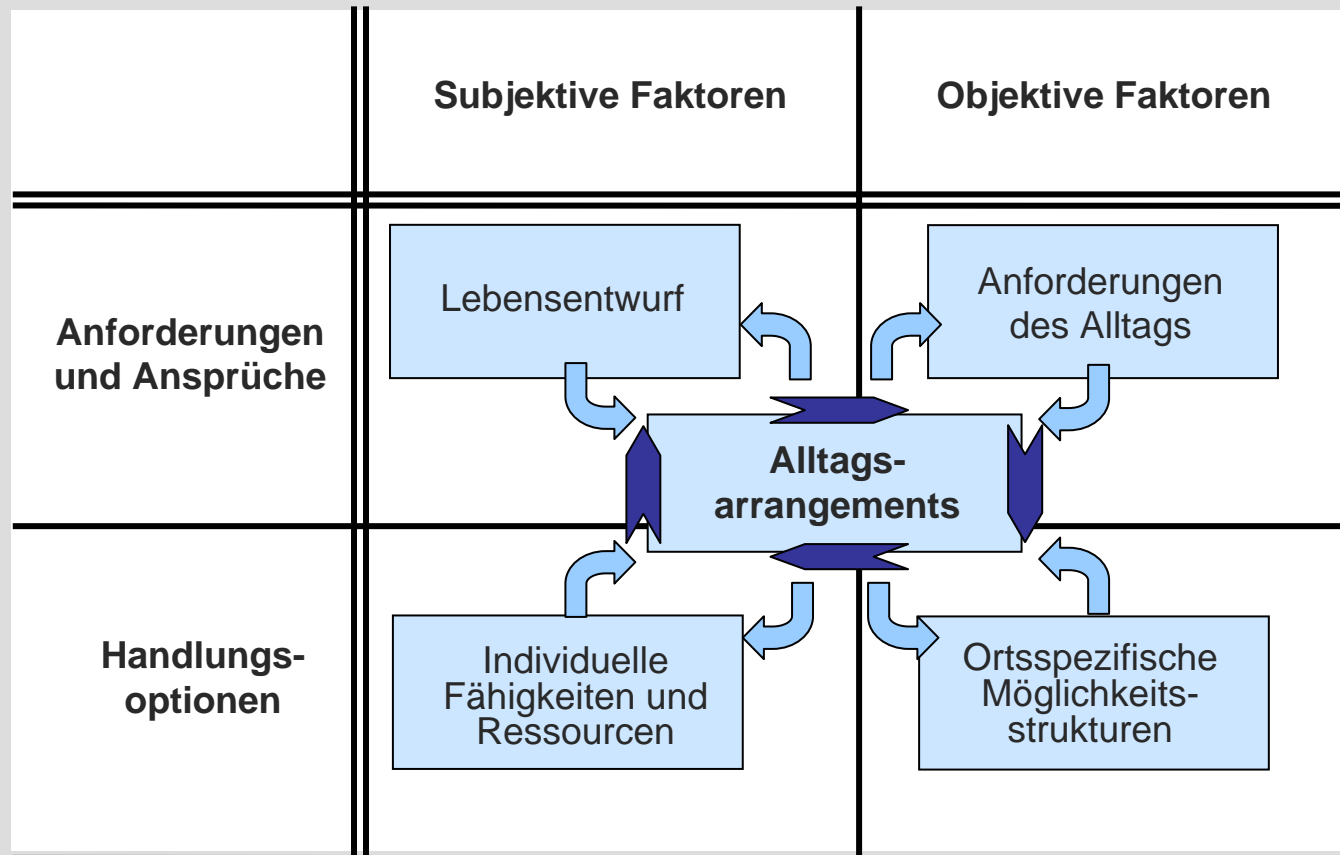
| | Subjektive Faktoren | Objektive Faktoren |
|---|---|---|
| Anforderungen und Ansprüche | Lebensentwurf | Anforderungen des Alltags |
| Handlungsoptionen | Individuelle Fähigkeiten und Ressourcen | Ortsspezifische Möglichkeitsstrukturen |

Alltagsarrangements